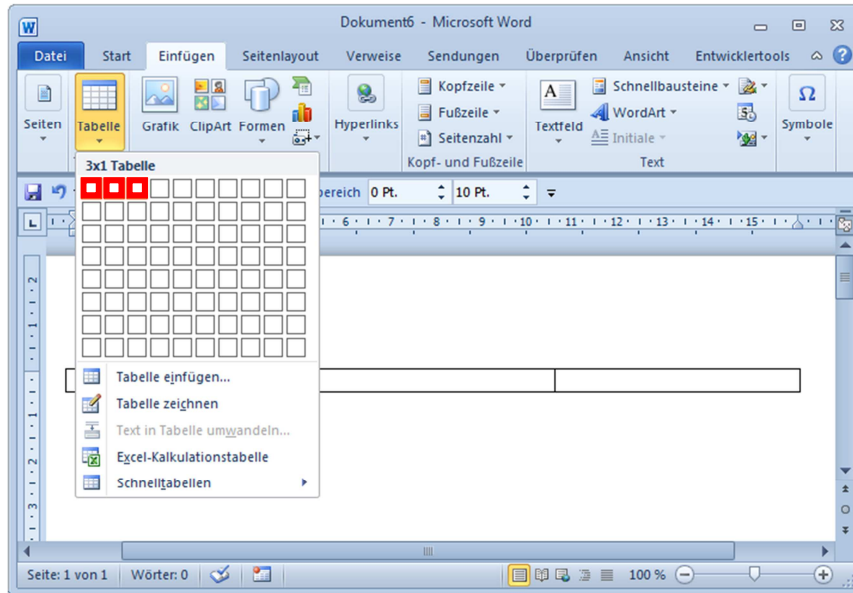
Dokument6 - Microsoft Word

Datei Start Einfügen Seitenlayout Verweise Sendungen Überprüfen Ansicht Entwicklertools

Seiten Tabelle Grafik ClipArt Formen Hyperlinks Kopfzeile Fußzeile Seitenzahl Kopf- und Fußzeile Textfeld Schnellbausteine WordArt Initiale Text Symbole

3x1 Tabelle

bereich 0 Pt. 10 Pt.

Tabelle einfügen...
Tabelle zeichnen
Text in Tabelle umwandeln...
Excel-Kalkulationstabelle
Schnelltabellen

Seite: 1 von 1 Wörter: 0 100 %